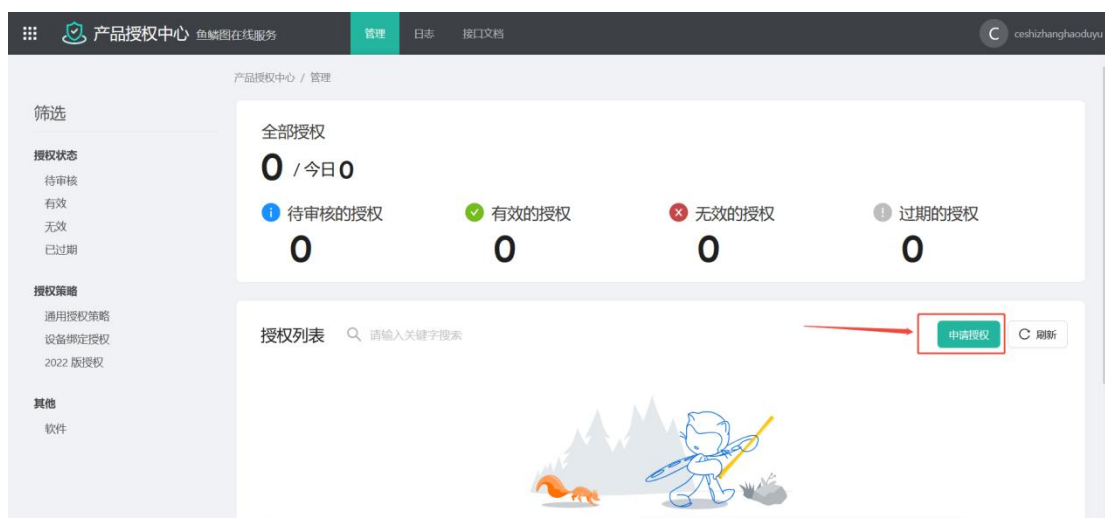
产品授权中心 鱼鳞图在线服务

管理 日志 接口文档

C ceshizhanghaoduyu

产品授权中心 / 管理

筛选

授权状态
待审核
有效
无效
已过期

授权策略
通用授权策略
设备绑定授权
2022 版授权

其他
软件

全部授权
0 / 今日 0

待审核的授权
0

有效的授权
0

无效的授权
0

过期的授权
0

授权列表
请输入关键字搜索
申请授权
刷新